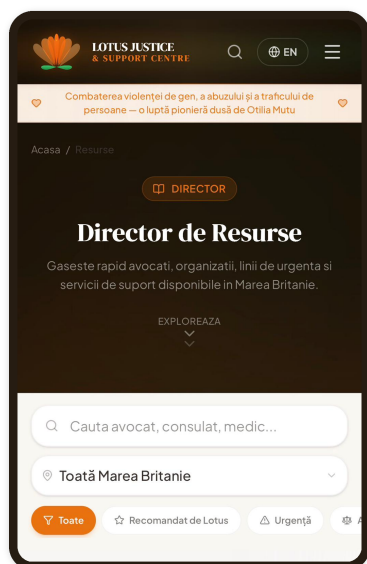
LOTUS JUSTICE
& SUPPORT CENTRE

EN

Combaterea violenței de gen, a abuzului și a traficului de persoane — o luptă pionieră dusă de Otilia Mutu

Acasa / Resurse

DIRECTOR

Director de Resurse

Gaseste rapid avocati, organizatii, linii de urgenta si servicii de suport disponibile in Marea Britanie.

EXPLOREAZA

Cauta avocat, consulat, medic...

Toată Marea Britanie

Toate

Recomandat de Lotus

Urgență

A